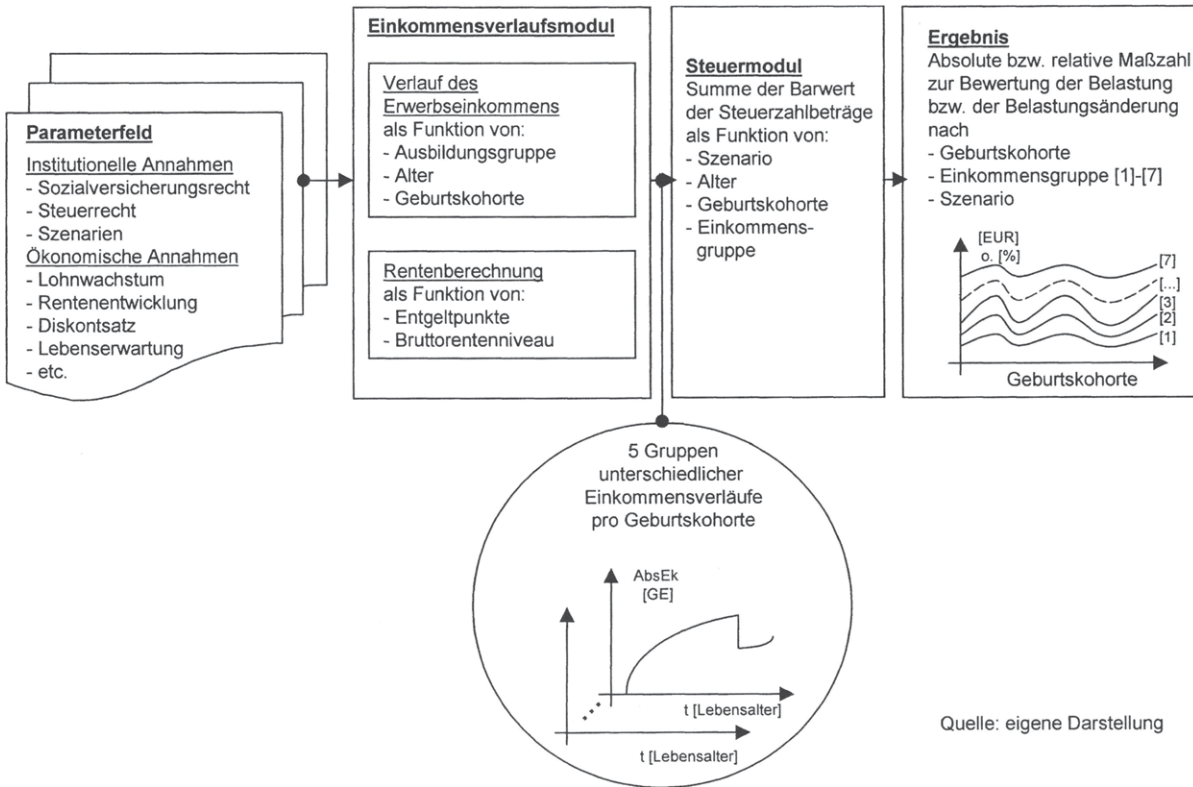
Parameterfeld

Institutionelle Annahmen
- Sozialversicherungsrecht
- Steuerrecht
- Szenarien

Ökonomische Annahmen
- Lohnwachstum
- Rentenentwicklung
- Diskontsatz
- Lebenserwartung
- etc.

Einkommensverlaufsmodul

Verlauf des Erwerbseinkommens
als Funktion von:
- Ausbildungsgruppe
- Alter
- Geburtskohorte

Rentenberechnung
als Funktion von:
- Entgeltpunkte
- Bruttorentenniveau

Steuermodul
Summe der Barwert der Steuerzahlbeträge als Funktion von:
- Szenario
- Alter
- Geburtskohorte
- Einkommensgruppe

Ergebnis
Absolute bzw. relative Maßzahl zur Bewertung der Belastung bzw. der Belastungsänderung nach
- Geburtskohorte
- Einkommensgruppe [1]-[7]
- Szenario

[EUR]
o. [%]
[7]
[...]
[3]
[2]
[1]
Geburtskohorte

5 Gruppen unterschiedlicher Einkommensverläufe pro Geburtskohorte

AbsEk
[GE]
t [Lebensalter]
t [Lebensalter]

Quelle: eigene Darstellung